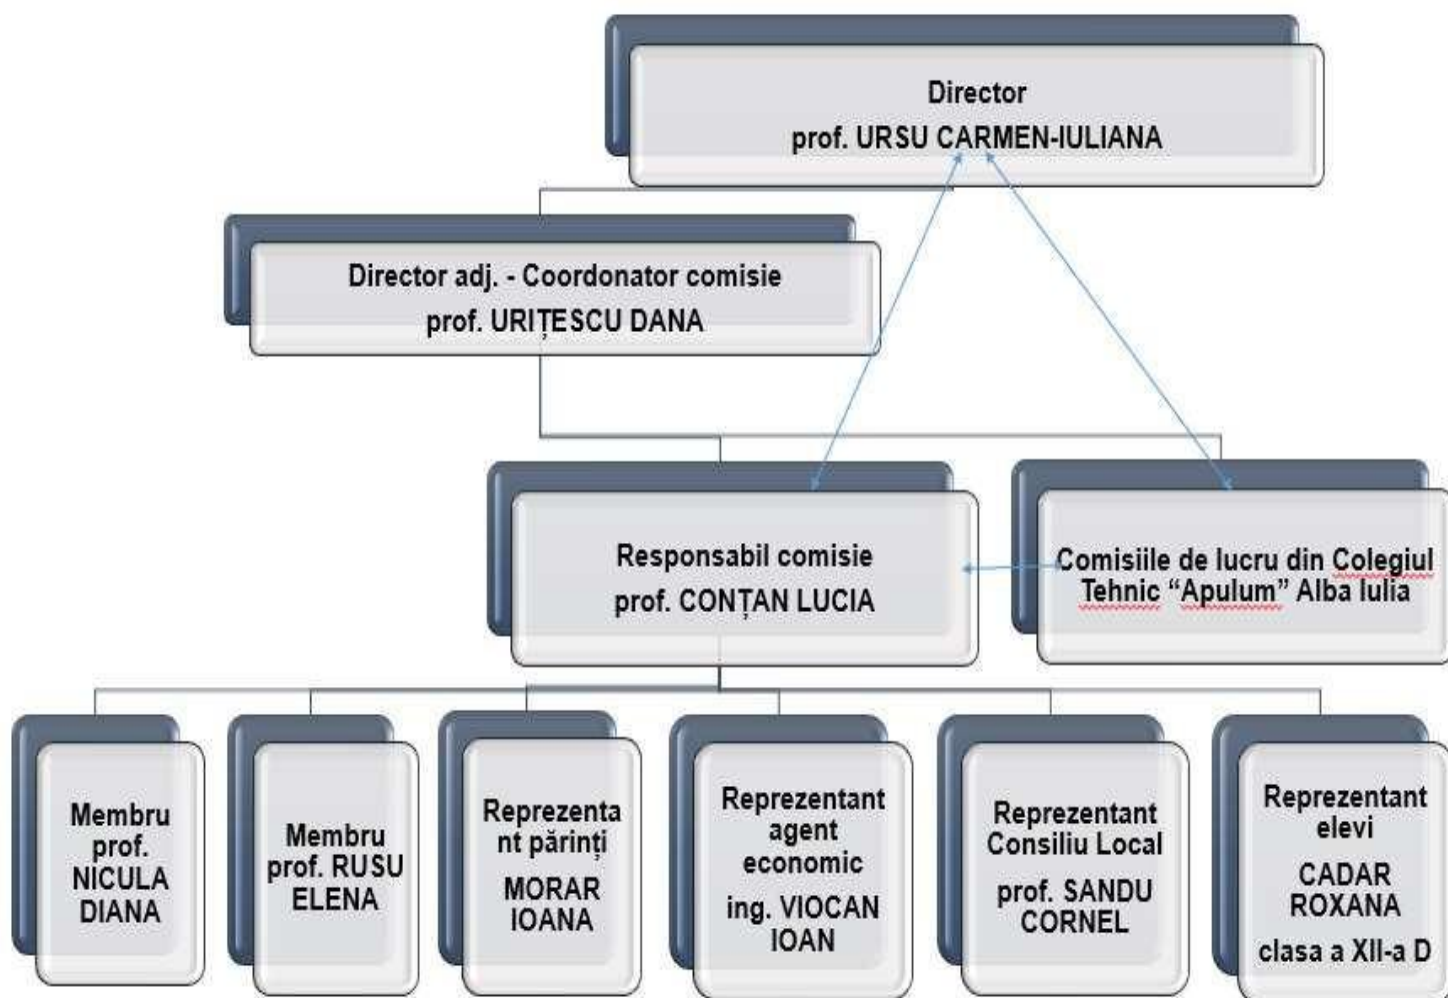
Director
prof. URSU CARMEN-IULIANA

Director adj. - Coordonator comisie
prof. URIȚESCU DANA

Responsabil comisie
prof. CONȚAN LUCIA

Comisiile de lucru din Colegiul Tehnic “Apulum” Alba Iulia

Membru
prof.
NICULA
DIANA

Membru
prof. RUSU
ELENA

Reprezentant părinți
MORAR
IOANA

Reprezentant
agent
economic
ing. VIOCAN
IOAN

Reprezentant
Consiliu Local
prof. SANDU
CORNEL

Reprezentant
elevi
CADAR
ROXANA
clasa a XII-a D